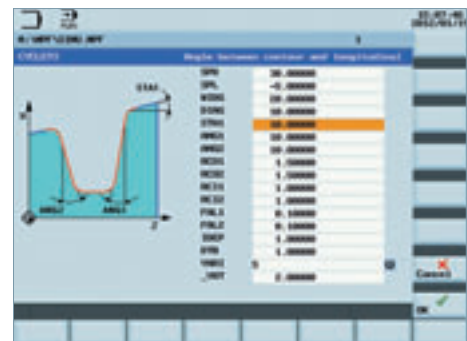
CYCLE95

Angle between contour and longitudinal

| | |
|---|---|
| SPD | 30.000000 |
| SPL | -8.000000 |
| WIDG | 10.000000 |
| DIAG | 10.000000 |
| STA1 | 10.000000 |
| ANG1 | 10.000000 |
| ANG2 | 10.000000 |
| RCO1 | 1.000000 |
| RCO2 | 1.000000 |
| RCI1 | 1.000000 |
| RCI2 | 1.000000 |
| FAL1 | 0.100000 |
| FAL2 | 0.100000 |
| IDEP | 1.000000 |
| SPTB | 1.000000 |
| VARI | 5 |
| _VRT | 2.000000 |

STA1
ANG1
ANG2
X
Z

Cancel
OK